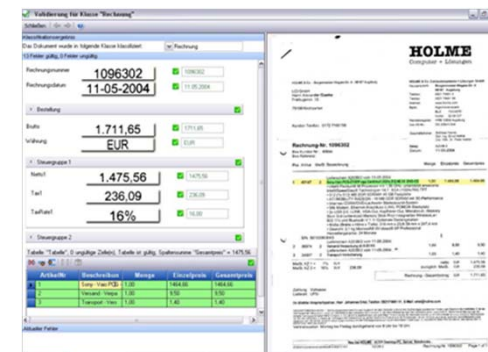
Validierung für Klasse "Rechnung"

Schließen

Klassifikationsergebnis

Das Dokument wurde in folgende Klasse klassifiziert: Rechnung

12 Felder gültig, 3 Felder ungültig

Rechnungsnummer 1096302 1096302

Rechnungsdatum 11-05-2004 11.05.2004

Bestellung

Brutto 1.711,65 1711,65

Währung EUR EUR

Steuergruppe 1

Netto1 1.475,56 1475,56

Tax1 236,09 236,09

TaxRate1 16% 16,00

Steuergruppe 2

Tabelle "Tabelle": 0 ungültige Zeile(n), Tabelle ist gültig, Spaltensumme "Gesamtpreis" = 1475,56

| | Artikel-Nr. | Beschreibung | Menge | Einzelpreis | Gesamtpreis |
|---|---|---|---|---|---|
| | 1 | Sony - Vaio PCG | 1,00 | 1464,00 | 1464,00 |
| | 2 | Versand - Verpa | 1,00 | 9,56 | 9,56 |
| | 3 | Transport - Versi | 1,00 | 1,40 | 1,40 |

Aktueller Fehler

HOLME
Bürogeräte + Lösungen

Rechnung-Nr. 1096302

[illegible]